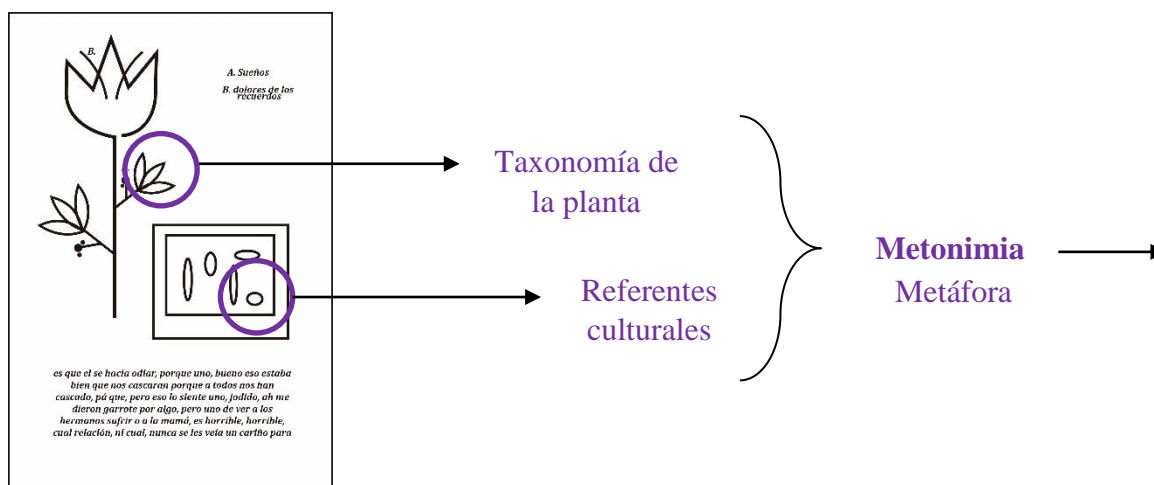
B.

A. Sueños

B. dolores de los recuerdos

es que el se hacia odiar, porque uno, bueno eso estaba bien que nos cascaran porque a todos nos han cascado, pá que, pero eso lo siente uno, jodido, ah me dieron garrote por algo, pero uno de ver a los hermanos sufrir o a la mamá, es horrible, horrible, cual relación, ni cual, nunca se les veía un cariño para

Taxonomía de la planta

Referentes culturales

**Metonimia**
Metáfora